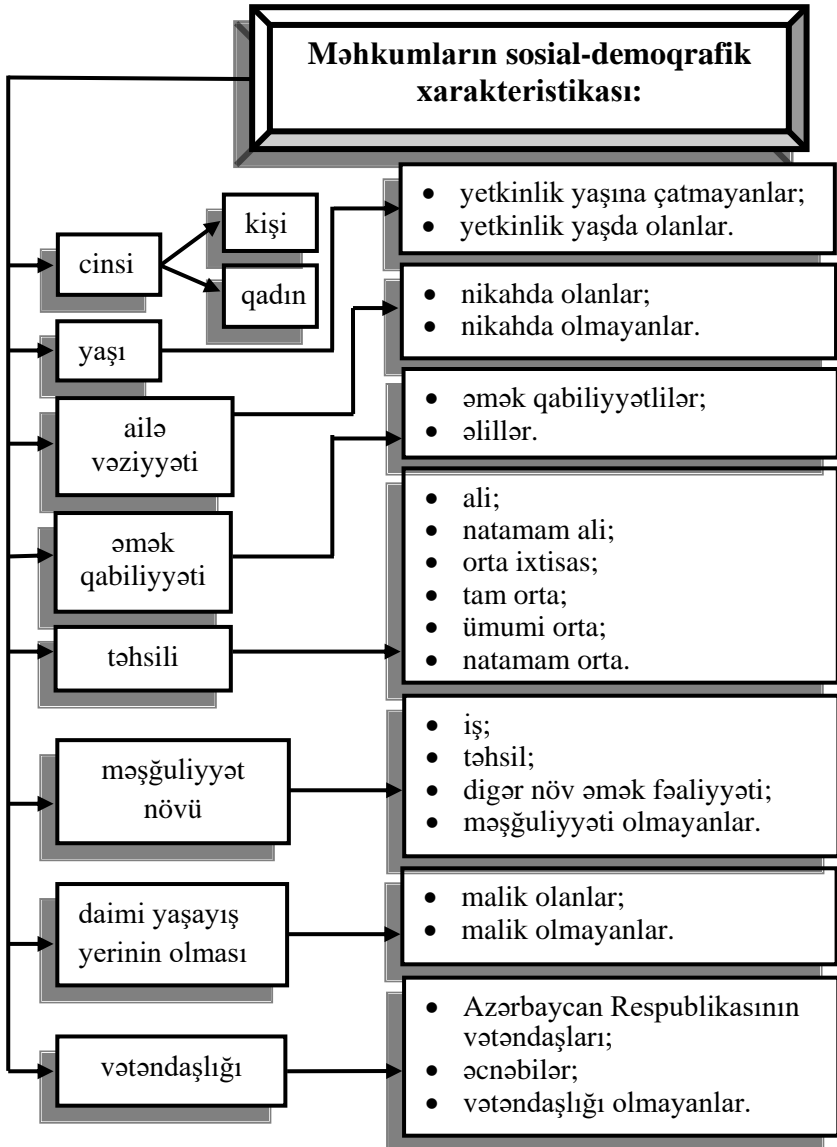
Məhkumların sosial-demoqrafik xarakteristikası:

cinsi

kişi

qadın

yaşı

ailə vəziyyəti

əmək qabiliyyəti

təhsili

məşğuliyyət növü

daimi yaşayış yerinin olması

vətəndaşlığı

- yetkinlik yaşına çatmayanlar;
- yetkinlik yaşda olanlar.

- nikahda olanlar;
- nikahda olmayanlar.

- əmək qabiliyyətlilər;
- əlillər.

- ali;
- natamam ali;
- orta ixtisas;
- tam orta;
- ümumi orta;
- natamam orta.

- iş;
- təhsil;
- digər növ əmək fəaliyyəti;
- məşğuliyyəti olmayanlar.

- malik olanlar;
- malik olmayanlar.

- Azərbaycan Respublikasının vətəndaşları;
- əcnəbilər;
- vətəndaşlığı olmayanlar.